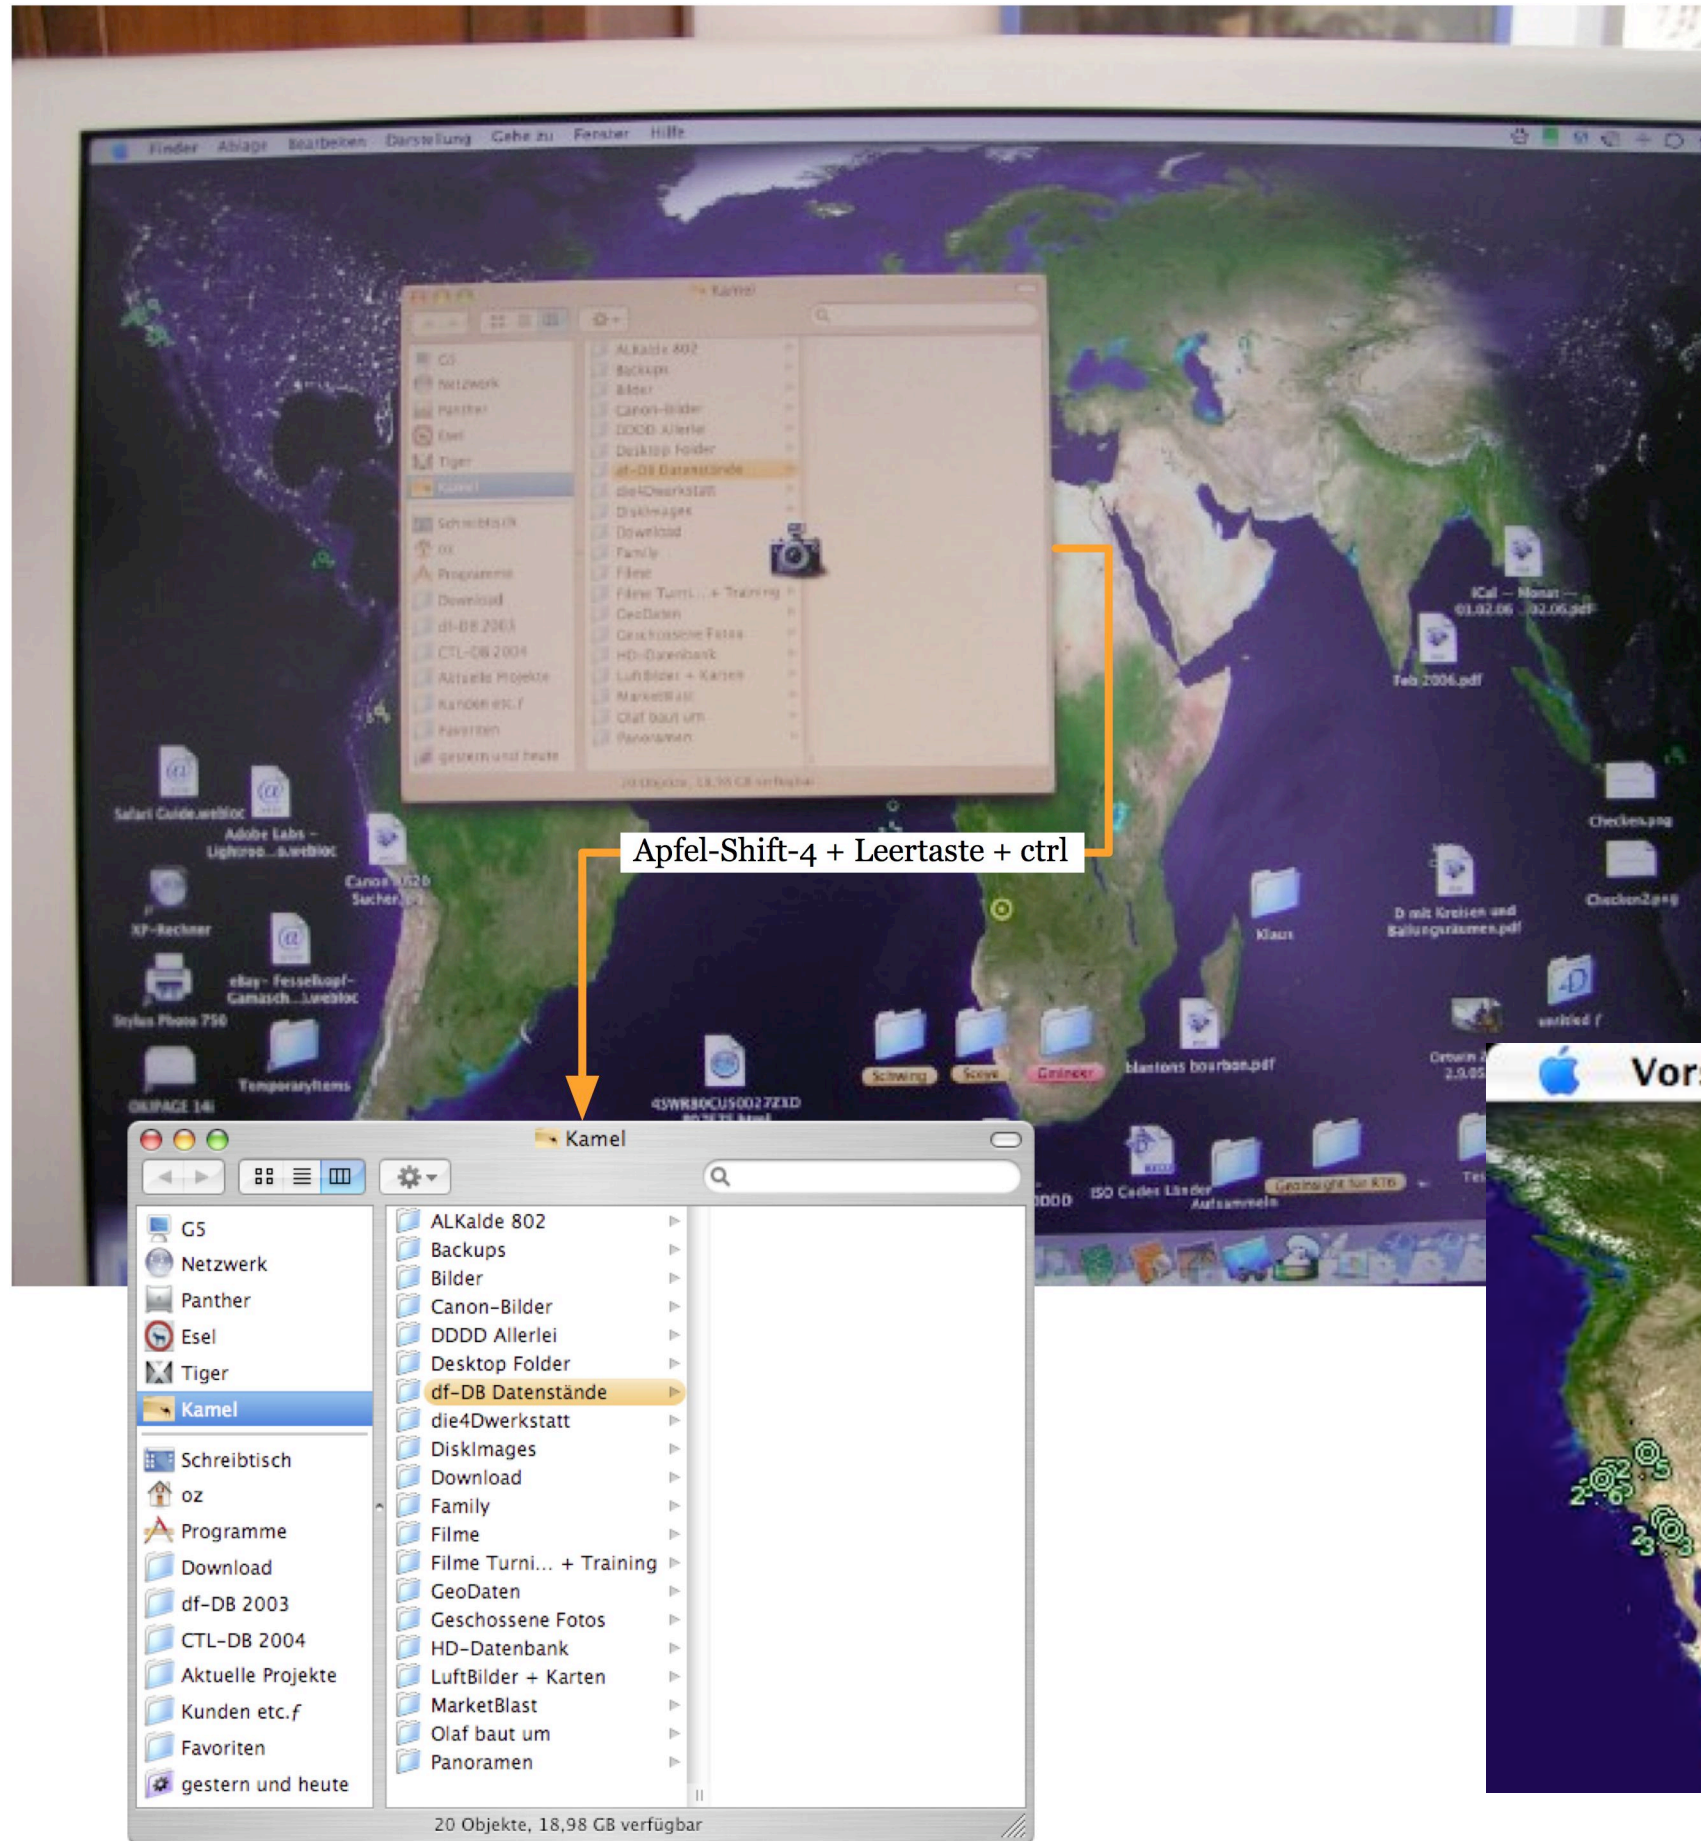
Finder Ablage Bearbeiten Darstellung Gehe zu Fenster Hilfe

Apfel-Shift-4 + Leertaste + ctrl

Safari Guide.webloc
Adobe Labs – Lightroo...a.webloc
Canon i560 Sucher
XP-Rechner
eBay- Fesselkopf-Gamasch...l.webloc
Stylus Photo 750
Temporaryitems
OKIPAGE 14i
45WRBOCUS0027ZXD
Schwing
Scove
Gminder
blantons bourbon.pdf
Klaus
D mit Kreisen und Ballungsräumen.pdf
Checken.png
Checken2.png
iCal – Monat – 01.02.06 – 02.06.pdf
Feb 2006.pdf
untitled f
Orwin 2.9.05
ISO Codes Länder
Aufsammeln
Geoinsight für KTB
DDDD

Vor

Kamel

GS
Netzwerk
Panther
Esel
Tiger
Kamel
Schreibtisch
oz
Programme
Download
df-DB 2003
CTL-DB 2004
Aktuelle Projekte
Kunden etc.ƒ
Favoriten
gestern und heute

ALKalde 802
Backups
Bilder
Canon-Bilder
DDDD Allerlei
Desktop Folder
df-DB Datenstände
die4Dwerkstatt
DiskImages
Download
Family
Filme
Filme Turni... + Training
GeoDaten
Geschossene Fotos
HD-Datenbank
LuftBilder + Karten
MarketBlast
Olaf baut um
Panoramen

20 Objekte, 18,98 GB verfügbar